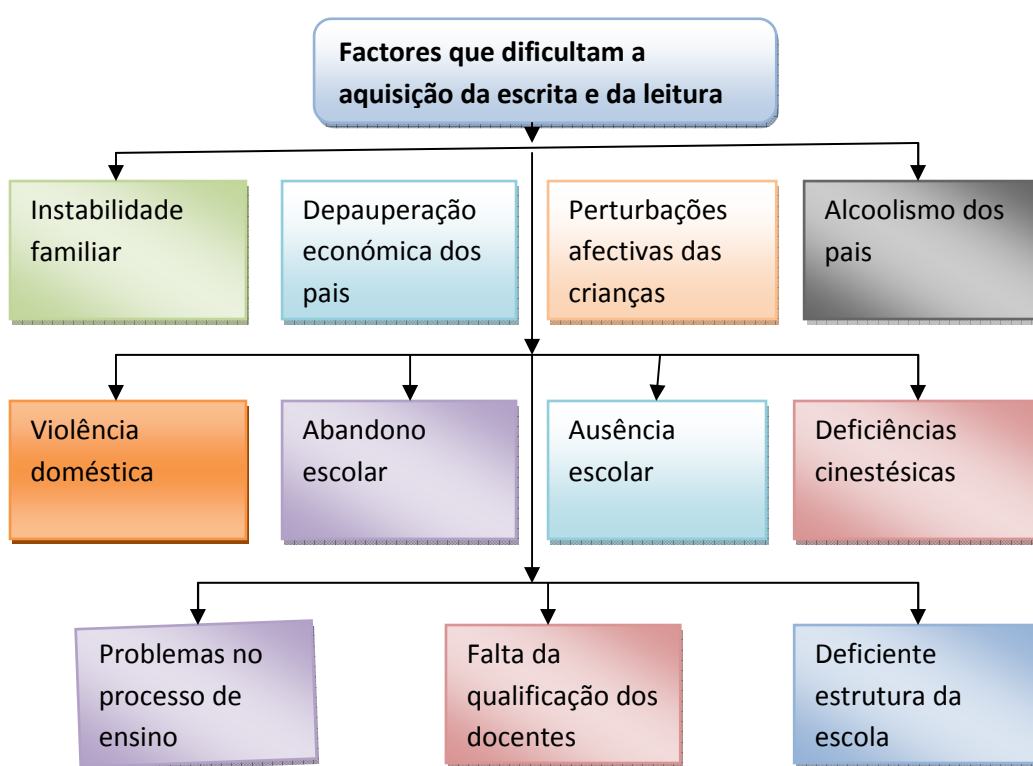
Factores que dificultam a aquisição da escrita e da leitura

Instabilidade familiar

Depauperação económica dos pais

Perturbações afectivas das crianças

Alcoolismo dos pais

Violência doméstica

Abandono escolar

Ausência escolar

Deficiências cinestésicas

Problemas no processo de ensino

Falta da qualificação dos docentes

Deficiente estrutura da escola